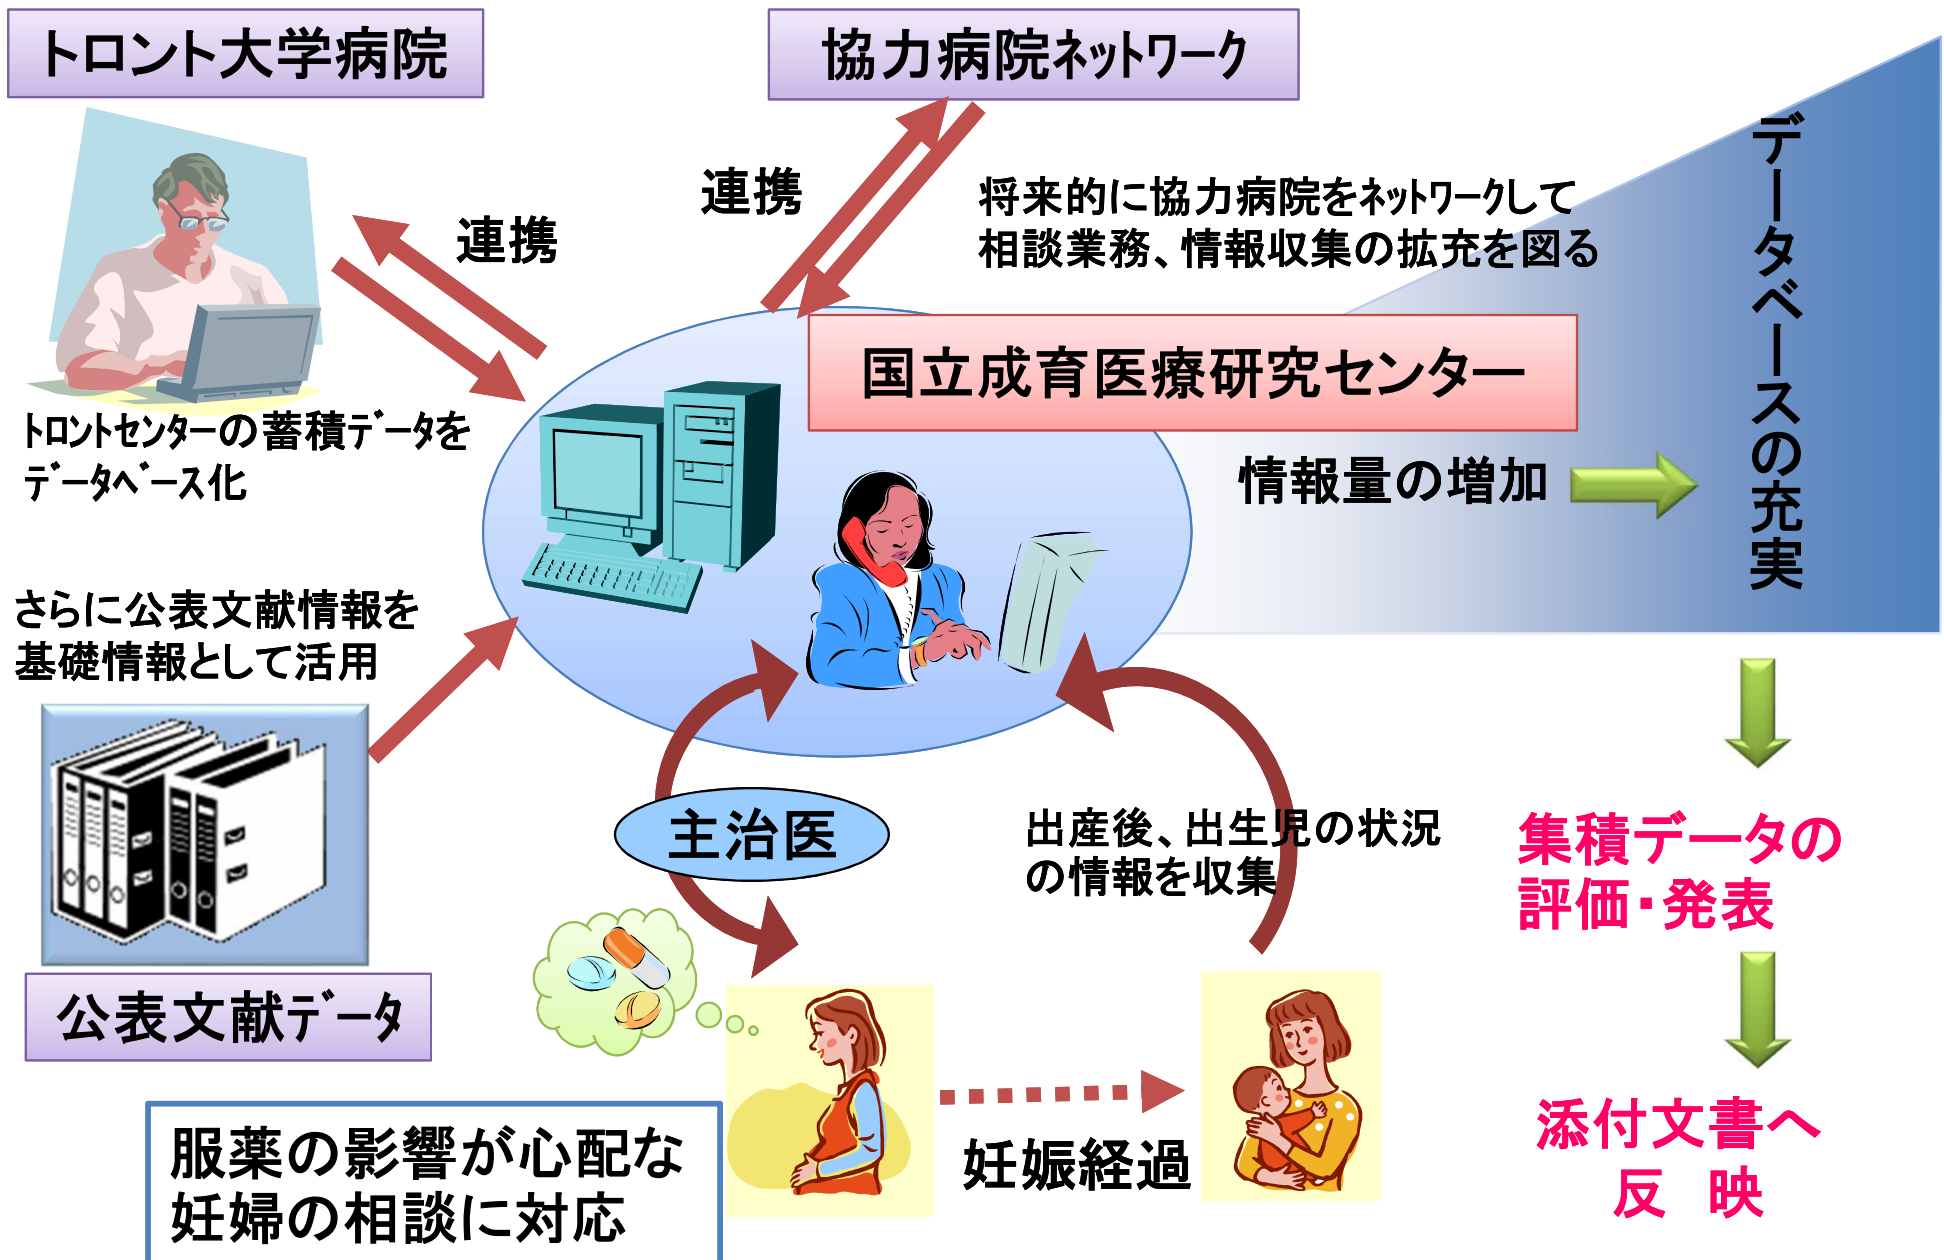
トロント大学病院

協力病院ネットワーク

連携

連携

将来的に協力病院をネットワークして
相談業務、情報収集の拡充を図る

データベースの充実

国立成育医療研究センター

トロントセンターの蓄積データを
データベース化

情報量の増加

さらに公表文献情報を
基礎情報として活用

主治医

出産後、出生児の状況
の情報を収集

集積データの
評価・発表

公表文献データ

添付文書へ
反　映

服薬の影響が心配な
妊婦の相談に対応

妊娠経過